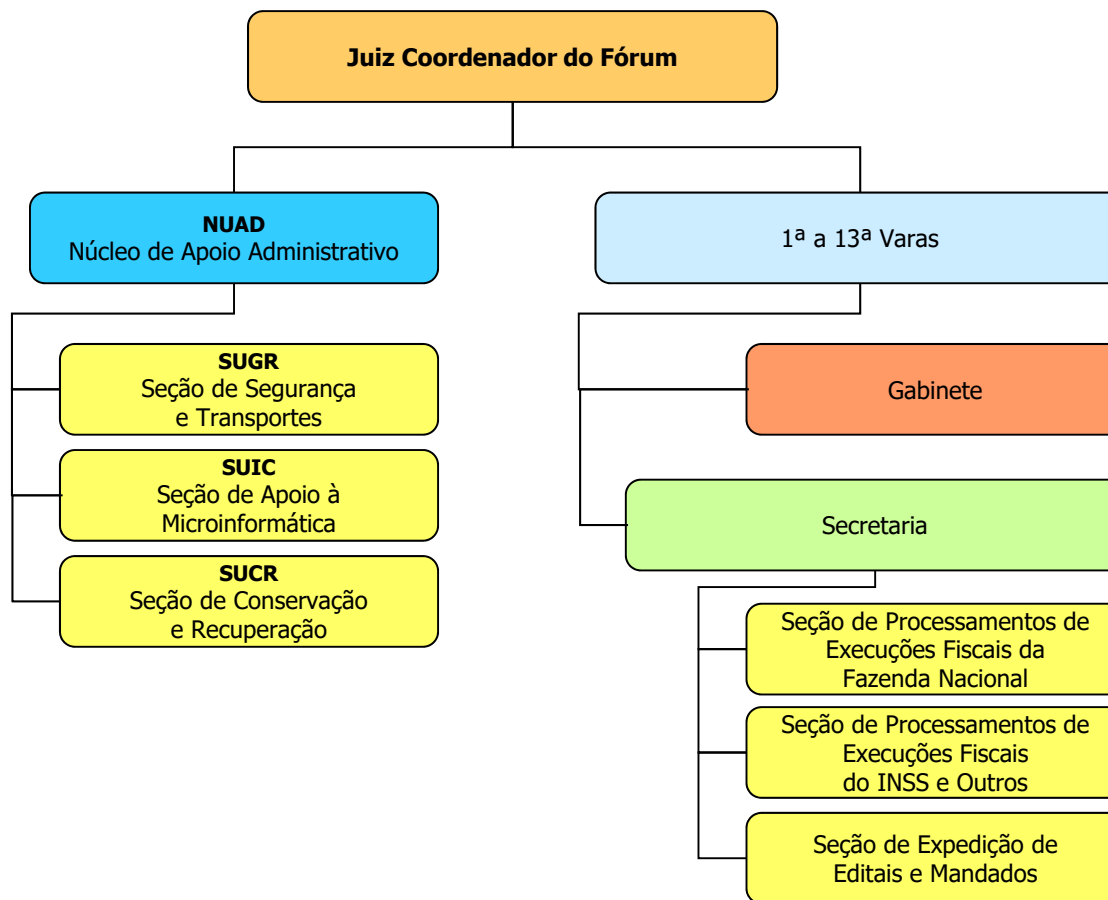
Juiz Coordenador do Fórum

NUAD
Núcleo de Apoio Administrativo

SUGR
Seção de Segurança e Transportes

SUIC
Seção de Apoio à Microinformática

SUCR
Seção de Conservação e Recuperação

1ª a 13ª Varas

Gabinete

Secretaria

Seção de Processamentos de Execuções Fiscais da Fazenda Nacional

Seção de Processamentos de Execuções Fiscais do INSS e Outros

Seção de Expedição de Editais e Mandados